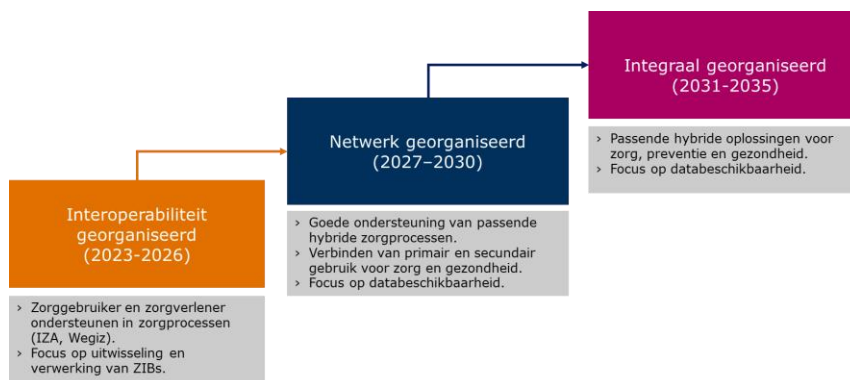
Interoperabiliteit georganiseerd (2023-2026)

› Zorggebruiker en zorgverlener ondersteunen in zorgprocessen (IZA, Wegiz).
› Focus op uitwisseling en verwerking van ZIBs.

Netwerk georganiseerd (2027–2030)

› Goede ondersteuning van passende hybride zorgprocessen.
› Verbinden van primair en secundair gebruik voor zorg en gezondheid.
› Focus op databeschikbaarheid.

Integraal georganiseerd (2031-2035)

› Passende hybride oplossingen voor zorg, preventie en gezondheid.
› Focus op databeschikbaarheid.